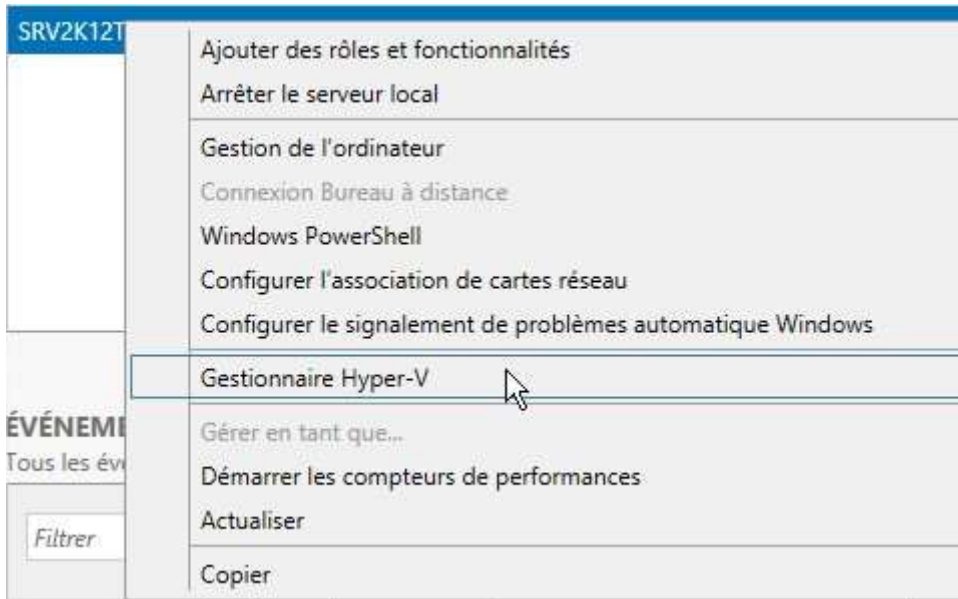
SRV2K12T

Ajouter des rôles et fonctionnalités
Arrêter le serveur local

Gestion de l'ordinateur
Connexion Bureau à distance
Windows PowerShell
Configurer l'association de cartes réseau
Configurer le signalement de problèmes automatique Windows

Gestionnaire Hyper-V

ÉVÉNEME
Tous les év

Gérer en tant que...
Démarrer les compteurs de performances
Actualiser

Filtrer

Copier